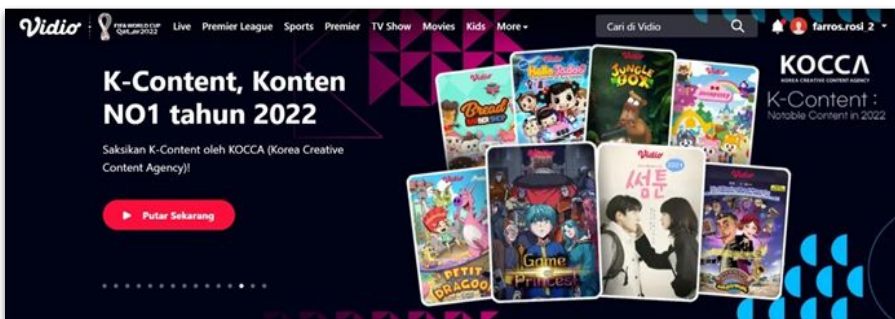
Vidio FIFA WORLD CUP Qatar2022 Live Premier League Sports Premier TV Show Movies Kids More

Cari di Vidio

farros.rosi_2

K-Content, Konten NO1 tahun 2022

Saksikan K-Content oleh KOCCA (Korea Creative Content Agency)!

Putar Sekarang

KOCCA
KOREA CREATIVE CONTENT AGENCY
K-Content :
Notable Content in 2022

Vidio
Bread

Vidio
Hello Jadoo

Vidio
JUNGLE BOX

Vidio

Vidio
PETIT DRAGOO

Vidio
Game Princess

Vidio
썸툰

Vidio